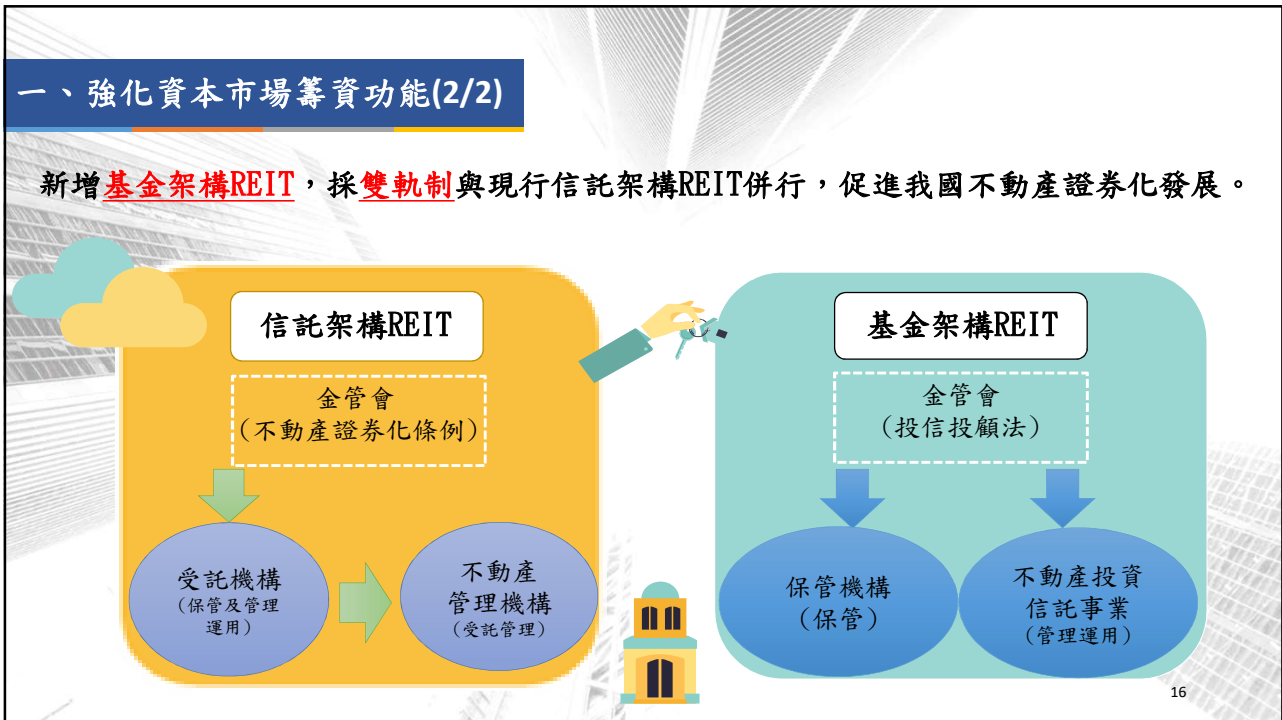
一、強化資本市場籌資功能(2/2)

新增基金架構REIT，採雙軌制與現行信託架構REIT併行，促進我國不動產證券化發展。

信託架構REIT

金管會
（不動產證券化條例）

受託機構
（保管及管理運用）

不動產
管理機構
（受託管理）

基金架構REIT

金管會
（投信投顧法）

保管機構
（保管）

不動產投資
信託事業
（管理運用）

16